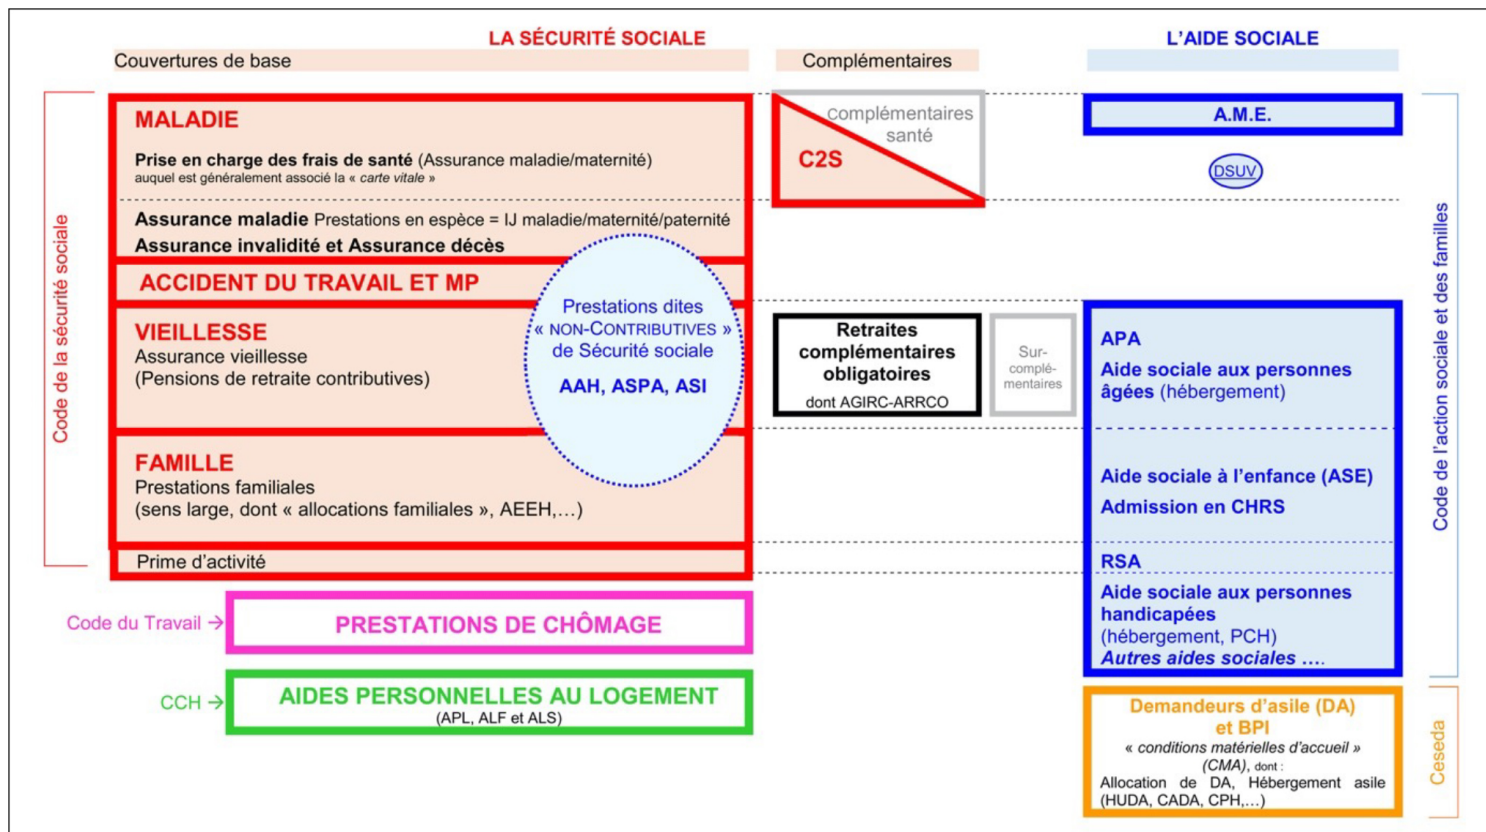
LA SÉCURITÉ SOCIALE

Couvertures de base

Complémentaires

L'AIDE SOCIALE

Code de la sécurité sociale

MALADIE

Prise en charge des frais de santé (Assurance maladie/maternité) auquel est généralement associé la « carte vitale »

Assurance maladie Prestations en espèce = IJ maladie/maternité/paternité

Assurance invalidité et Assurance décès

ACCIDENT DU TRAVAIL ET MP

VIEILLESSE

Assurance vieillesse (Pensions de retraite contributives)

FAMILLE

Prestations familiales (sens large, dont « allocations familiales », AEEH,…)

Prime d'activité

Prestations dites « NON-CONTRIBUTIVES » de Sécurité sociale

AAH, ASPA, ASI

complémentaires santé

C2S

Retraites complémentaires obligatoires

dont AGIRC-ARRCO

Sur-complé-mentaires

A.M.E.

DSUV

APA

Aide sociale aux personnes âgées (hébergement)

Aide sociale à l'enfance (ASE)

Admission en CHRS

RSA

Aide sociale aux personnes handicapées (hébergement, PCH)

Autres aides sociales ….

Code de l'action sociale et des familles

Code du Travail →

PRESTATIONS DE CHÔMAGE

CCH →

AIDES PERSONNELLES AU LOGEMENT

(APL, ALF et ALS)

Demandeurs d'asile (DA) et BPI

« conditions matérielles d'accueil » (CMA), dont :

Allocation de DA, Hébergement asile (HUDA, CADA, CPH,…)

Ceseda